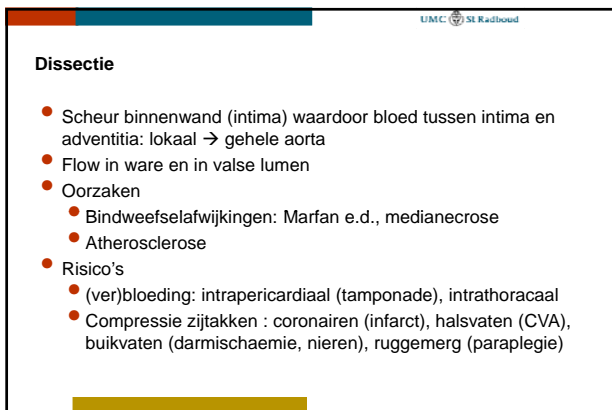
UMC St Radboud

Dissectie

- Scheur binnenwand (intima) waardoor bloed tussen intima en adventitia: lokaal → gehele aorta
- Flow in ware en in valse lumen
- Oorzaken
  - Bindweefselafwijkingen: Marfan e.d., medianecrose
  - Atherosclerose
- Risico's
  - (ver)bloeding: intrapericardiaal (tamponade), intrathoracaal
  - Compressie zijtakken : coronairen (infarct), halsvaten (CVA), buikvaten (darmischaemie, nieren), ruggemerg (paraplegie)